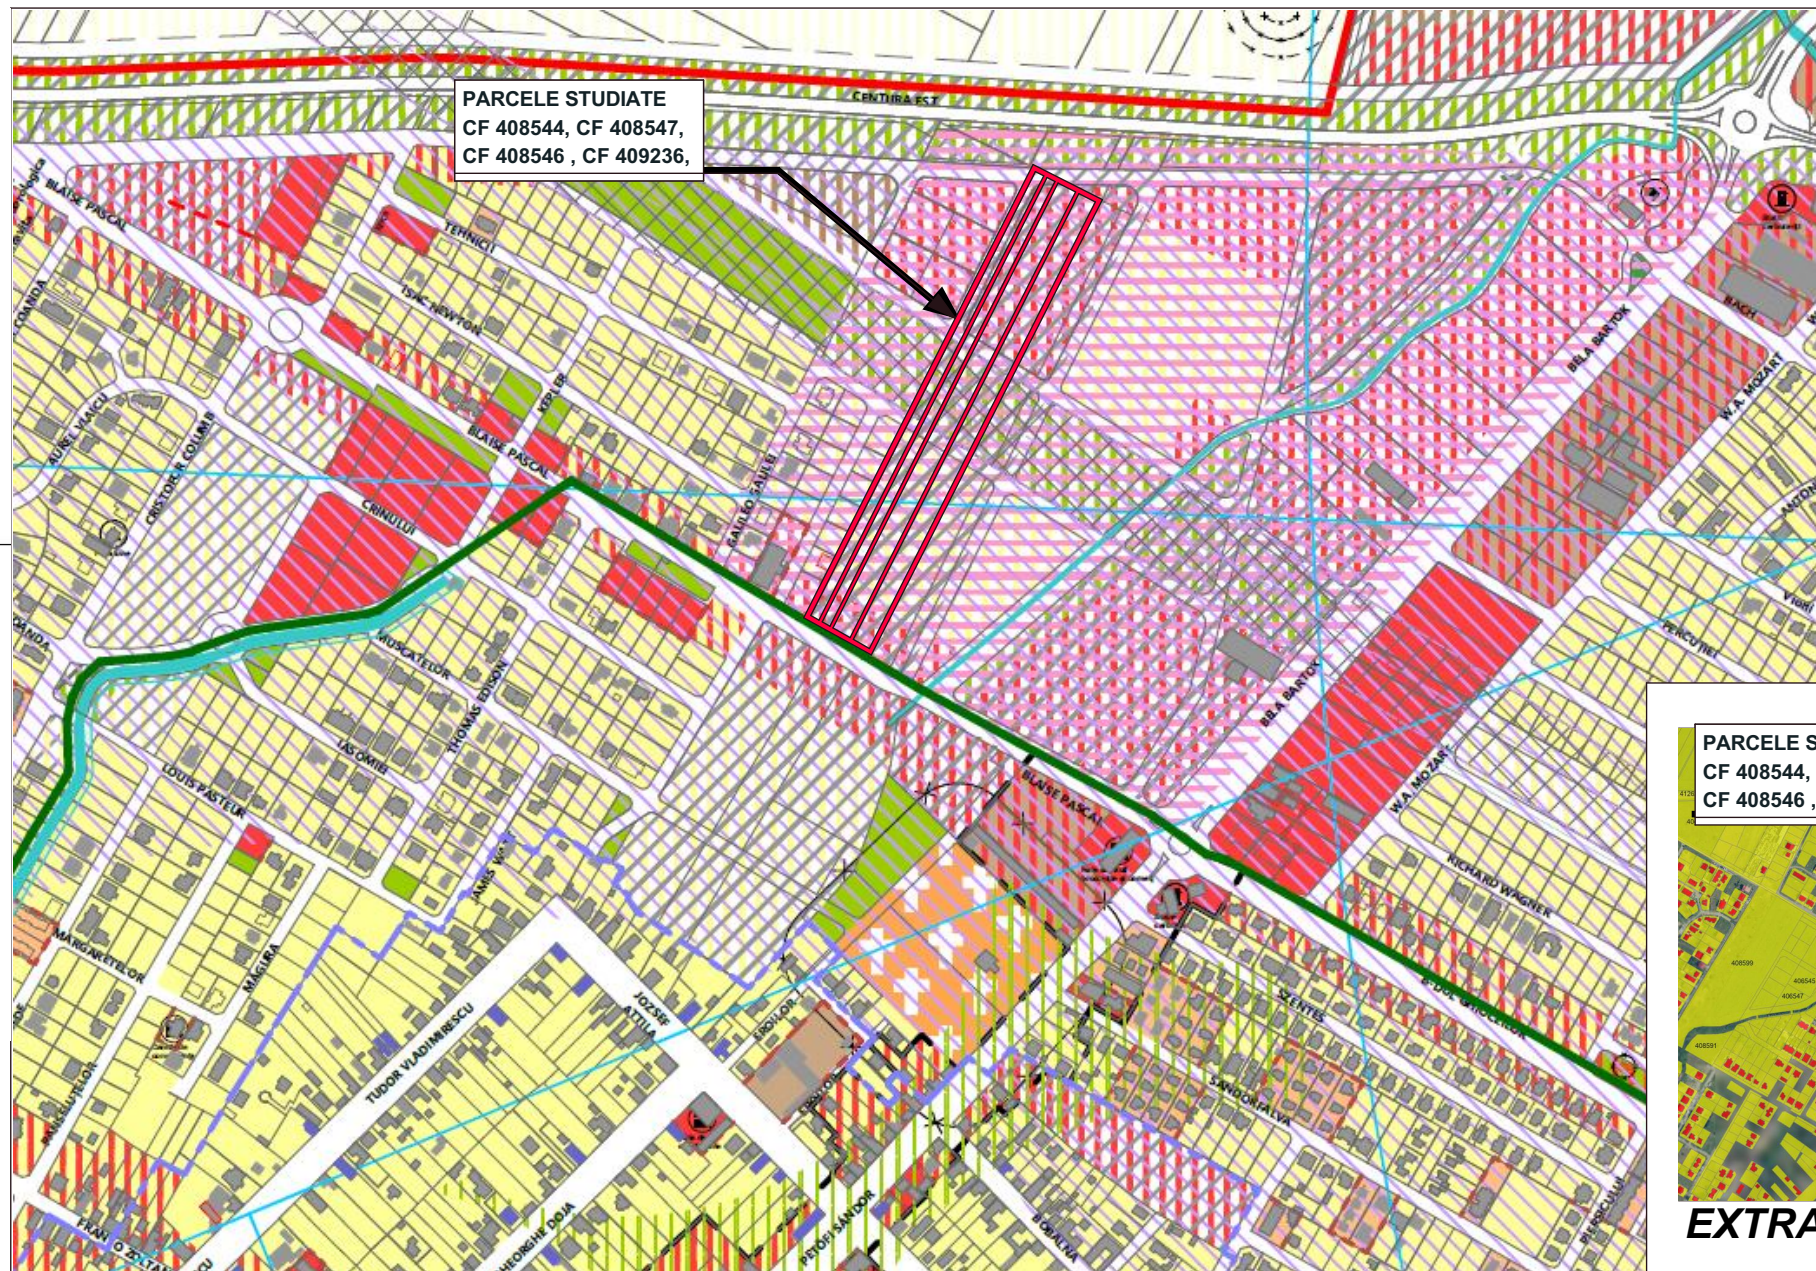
PARCELE STUDIATE
CF 408544, CF 408547,
CF 408546 , CF 409236,

CENTURA EST

BLAISE PASCAL
TEHNICII
ISAC NEWTON
KEPLER
BLAISE PASCAL
GALILEO GALILEI
CRINULUI
CRISTOFOR COLUMB
ALBERT EINSTEIN
COANDA
MUSCATELOR
THOMAS EDISON
IASOMIEI
LOUIS PASTEUR
JAMES WATT
MARGARETELOR
MAGURA
TUDOR VLADIMIRESCU
JOZSEF ATTILA
GHEORGHE DOJA
PETOFI SANDOR
BOBALNA
SANDOR ALVA
SZENTES
BLAISE PASCAL
BELA BARTOK
BELA BARTOK
W.A. MOZART
W.A. MOZART
RICHARD WAGNER
BACH
PERCUTIEI
NEWTON

PARCELE S
CF 408544,
CF 408546 ,

EXTRA